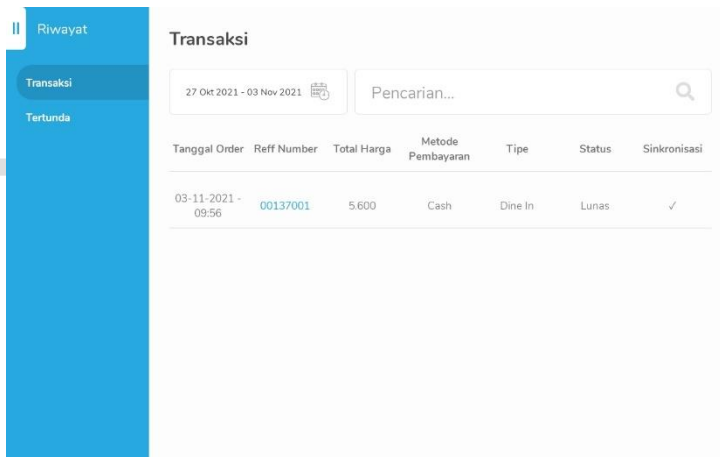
Riwayat

Transaksi

Tertunda

Transaksi

27 Okt 2021 - 03 Nov 2021

Pencarian...

| Tanggal Order | Reff Number | Total Harga | Metode Pembayaran | Tipe | Status | Sinkronisasi |
|---|---|---|---|---|---|---|
| 03-11-2021 - 09:56 | 00137001 | 5.600 | Cash | Dine In | Lunas | ✓ |